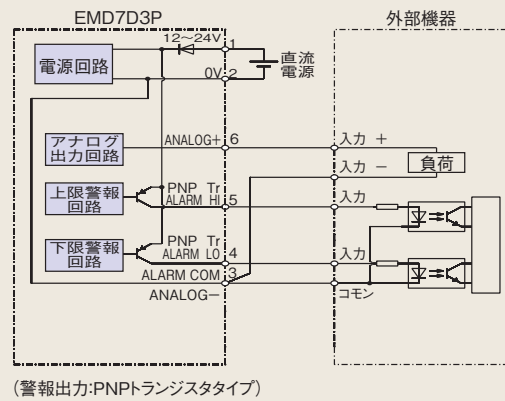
EMD7D3P
外部機器
12~24V 1
電源回路
0V 2
直流電源
アナログ出力回路
ANALOG+ 6
入力 +
入力 −
負荷
上限警報回路
PNP Tr
ALARM HI 5
入力
下限警報回路
PNP Tr
ALARM LO 4
入力
ALARM COM 3
ANALOG−
コモン
(警報出力:PNPトランジスタタイプ)